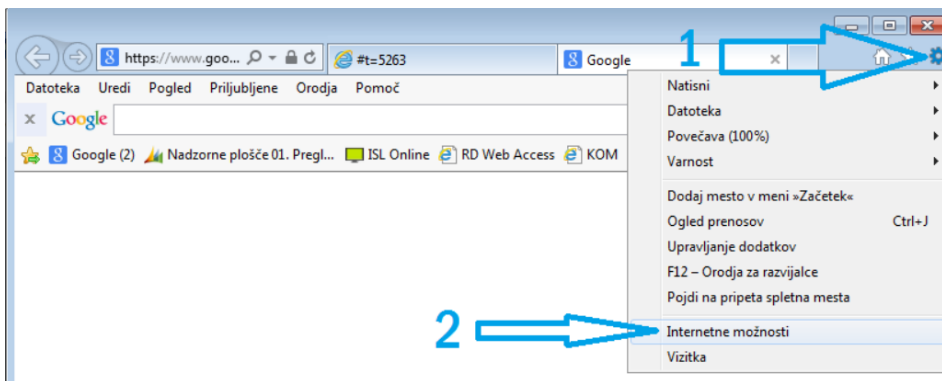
https://www.goo... #t=5263 Google

1

Datoteka Uredi Pogled Priljubljene Orodja Pomoč

Google

Google (2) Nadzorne plošče 01. Pregl... ISL Online RD Web Access KOM

Natisni
Datoteka
Povečava (100%)
Varnost

Dodaj mesto v meni »Začetek«
Ogled prenosov Ctrl+J
Upravljanje dodatkov
F12 – Orodja za razvijalce
Pojdi na pripeta spletna mesta

2

Internetne možnosti
Vizitka